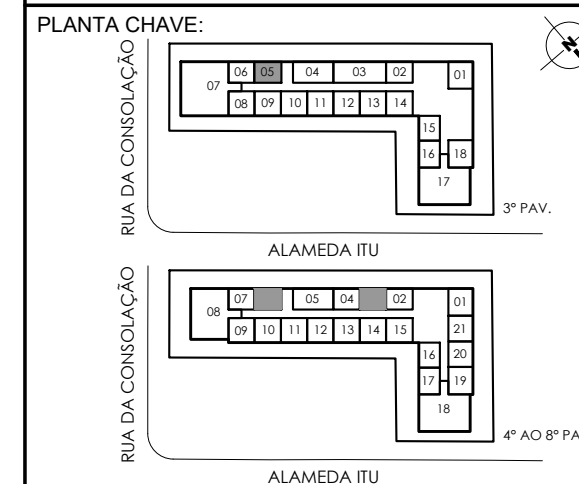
PLANTA CHAVE:

RUA DA CONSOLAÇÃO

06 05 04 03 02 01
07
08 09 10 11 12 13 14
15
16 18
17
3° PAV.

ALAMEDA ITU

RUA DA CONSOLAÇÃO

07 05 04 02 01
08
09 10 11 12 13 14 15
21
20
16
17 19
18
4° AO 8° PA

ALAMEDA ITU